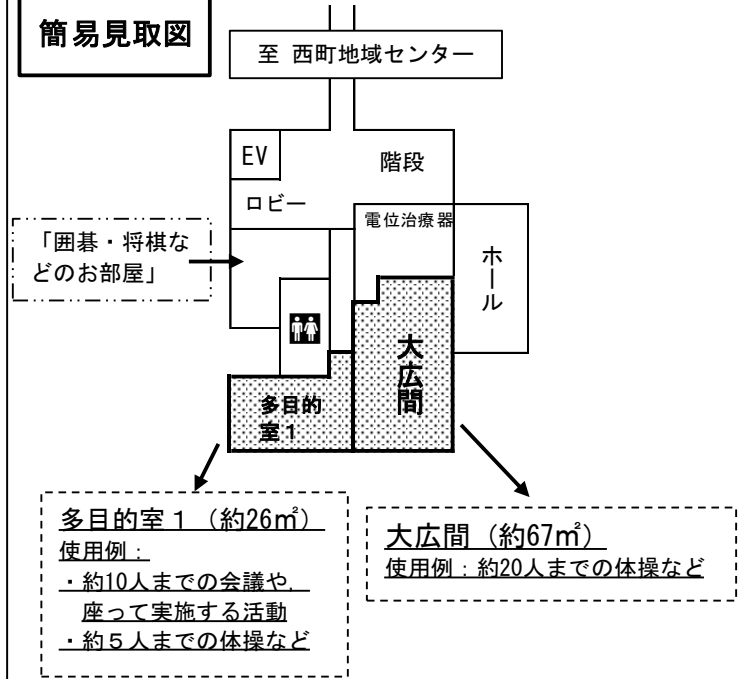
簡易見取図

至 西町地域センター

EV

階段

ロビー

電位治療器

「囲碁・将棋などのお部屋」

ホール

大広間

多目的室1

多目的室１（約26㎡）
使用例：
・約10人までの会議や，座って実施する活動
・約５人までの体操など

大広間（約67㎡）
使用例：約20人までの体操など